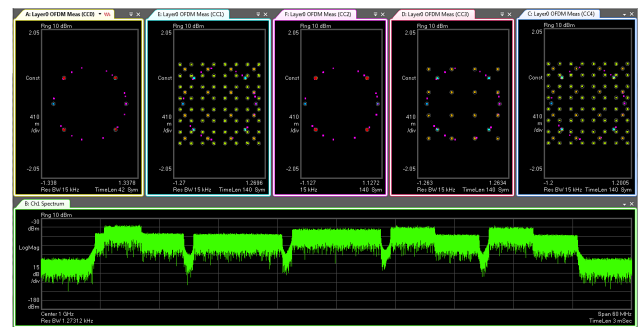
A: Layer0 OFDM Meas (CC0)
Rng 10 dBm
2.05
Const
410
m
/div
-2.05
-1.338
1.3378
Res BW 15 kHz
TimeLen 42 Sym

E: Layer0 OFDM Meas (CC1)
Rng 10 dBm
-1.27
1.2698
Res BW 15 kHz
TimeLen 140 Sym

F: Layer0 OFDM Meas (CC2)
Rng 10 dBm
-1.127
1.1273
15 kHz
140 Sym

D: Layer0 OFDM Meas (CC3)
Rng 10 dBm
-1.263
1.2634
Res BW 15 kHz
TimeLen 140 Sym

C: Layer0 OFDM Meas (CC4)
Rng 10 dBm
2.05
Const
410
m
/div
-2.05
-1.2
1.2005
Res BW 15 kHz
TimeLen 140 Sym

B: Ch1 Spectrum
Rng 10 dBm
-30
dBm
LogMag
11
dB
/div
-140
dBm
Center 1 GHz
Res BW 1.27312 kHz
Span 60 MHz
TimeLen 3 mSec